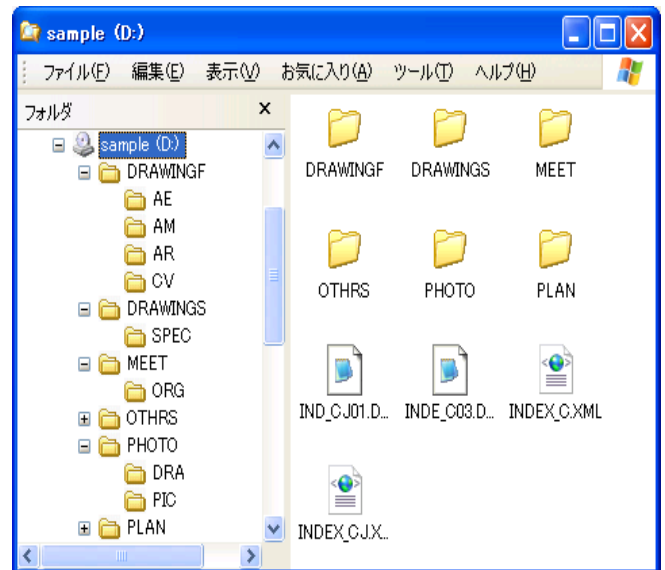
sample (D:)

ファイル(F) 編集(E) 表示(V) お気に入り(A) ツール(T) ヘルプ(H)

フォルダ ×

sample (D:)
DRAWINGF
AE
AM
AR
CV
DRAWINGS
SPEC
MEET
ORG
OTHRS
PHOTO
DRA
PIC
PLAN

DRAWINGF
DRAWINGS
MEET
OTHRS
PHOTO
PLAN
IND_CJ01.D...
INDE_C03.D...
INDEX_C.XML
INDEX_CJ.X...